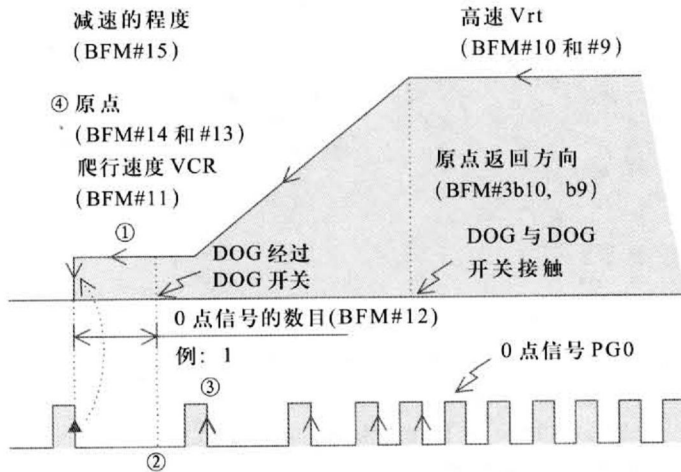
减速的程度
(BFM#15)

高速 Vrt
(BFM#10 和 #9)

④ 原点
(BFM#14 和 #13)

爬行速度 VCR
(BFM#11)

原点返回方向
(BFM#3b10, b9)

①

DOG 经过
DOG 开关

DOG 与 DOG
开关接触

0 点信号的数目(BFM#12)
例: 1

0 点信号 PG0

③

②